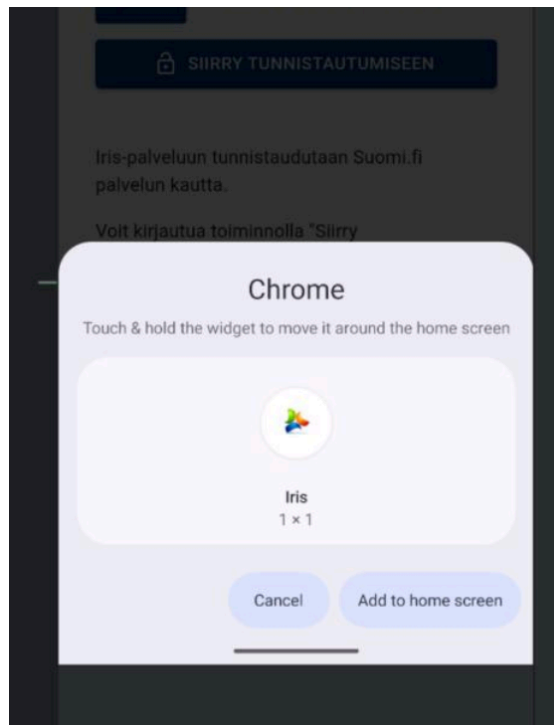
SIIRRY TUNNISTAUTUMISEEN

Iris-palveluun tunnistaudutaan Suomi.fi palvelun kautta.

Voit kirjautua toiminnolla "Siirry

Chrome

Touch & hold the widget to move it around the home screen

Iris
1 × 1

Cancel

Add to home screen